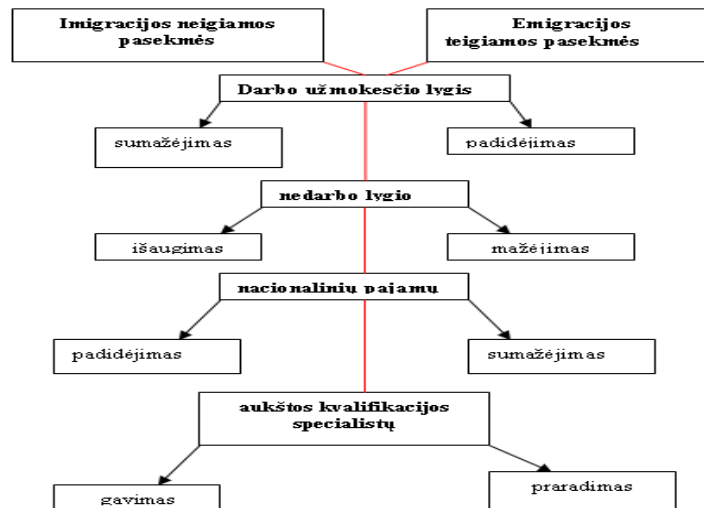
Imigracijos neigiamos pasekmės

Emigracijos teigiamos pasekmės

Darbo užmokesčio lygis

sumažėjimas

padidėjimas

nedarbo lygio

išaugimas

mažėjimas

nacionalinių pajamų

padidėjimas

sumažėjimas

aukštos kvalifikacijos specialistų

gavimas

praradimas